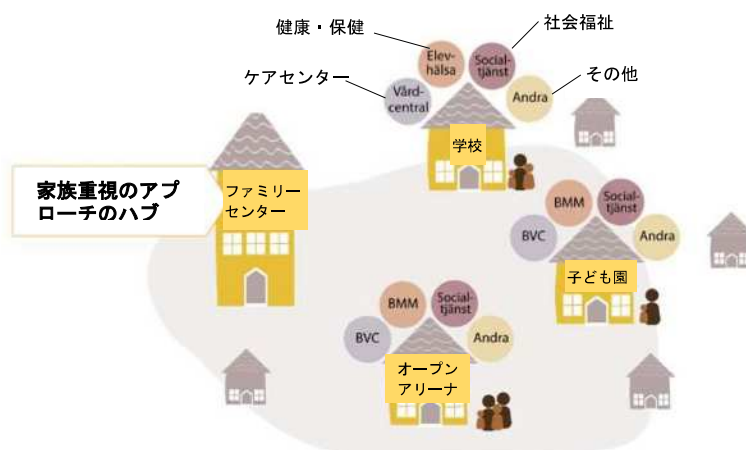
健康・保健

社会福祉

Elev-hälsa

Social-tjänst

ケアセンター

Vård-central

Andra

その他

学校

家族重視のアプローチのハブ

ファミリーセンター

BMM

Social-tjänst

BVC

Andra

子ども園

BMM

Social-tjänst

BVC

Andra

オープンアリーナ